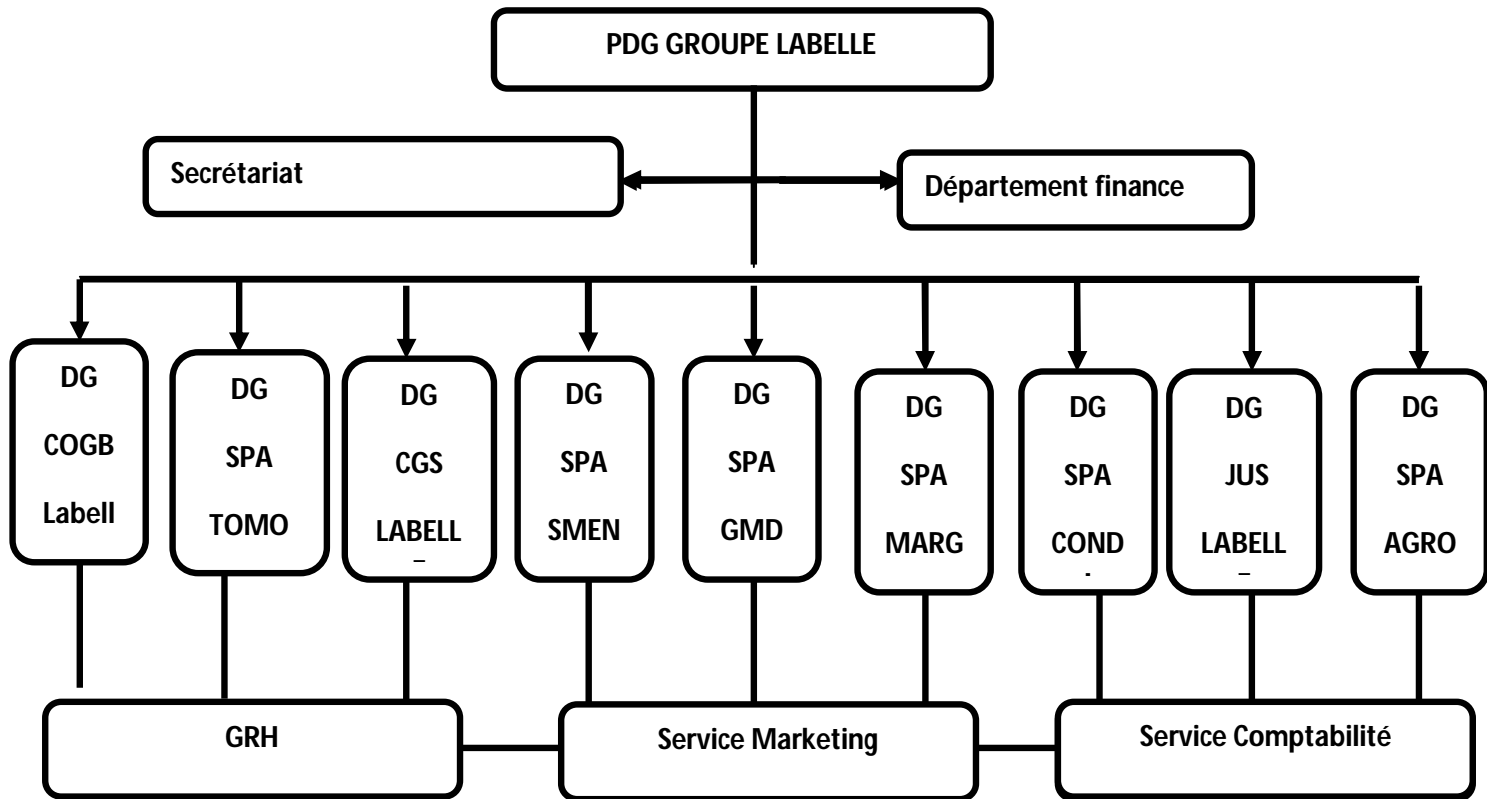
PDG GROUPE LABELLE

Secrétariat

Département finance

DG COGB Labell

DG SPA TOMO

DG CGS LABELL
_

DG SPA SMEN

DG SPA GMD

DG SPA MARG

DG SPA COND
.

DG JUS LABELL
_

DG SPA AGRO

GRH

Service Marketing

Service Comptabilité